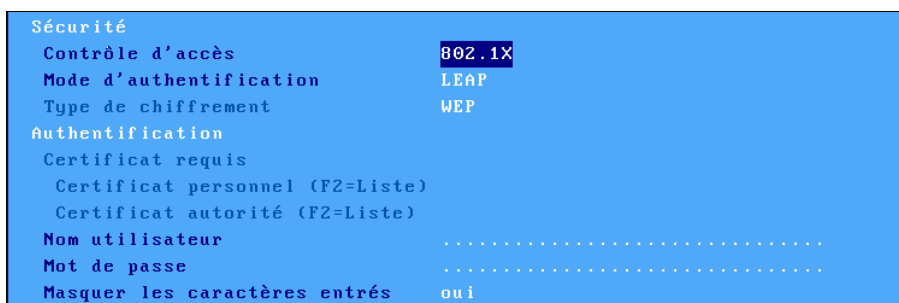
Sécurité
Contrôle d'accès 802.1X
Mode d'authentification LEAP
Type de chiffrement WEP
Authentification
Certificat requis
Certificat personnel (F2=Liste)
Certificat autorité (F2=Liste)
Nom utilisateur ...................................
Mot de passe ...................................
Masquer les caractères entrés oui